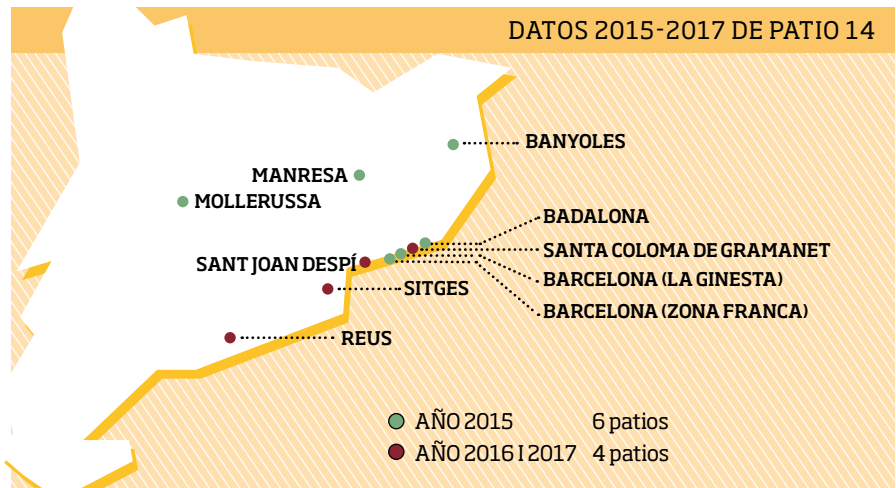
DATOS 2015-2017 DE PATIO 14

BANYOLES

MANRESA

MOLLERUSSA

BADALONA

SANTA COLOMA DE GRAMANET

SANT JOAN DESPÍ

BARCELONA (LA GINESTA)

SITGES

BARCELONA (ZONA FRANCA)

REUS

AÑO 2015 6 patios

AÑO 2016 I 2017 4 patios